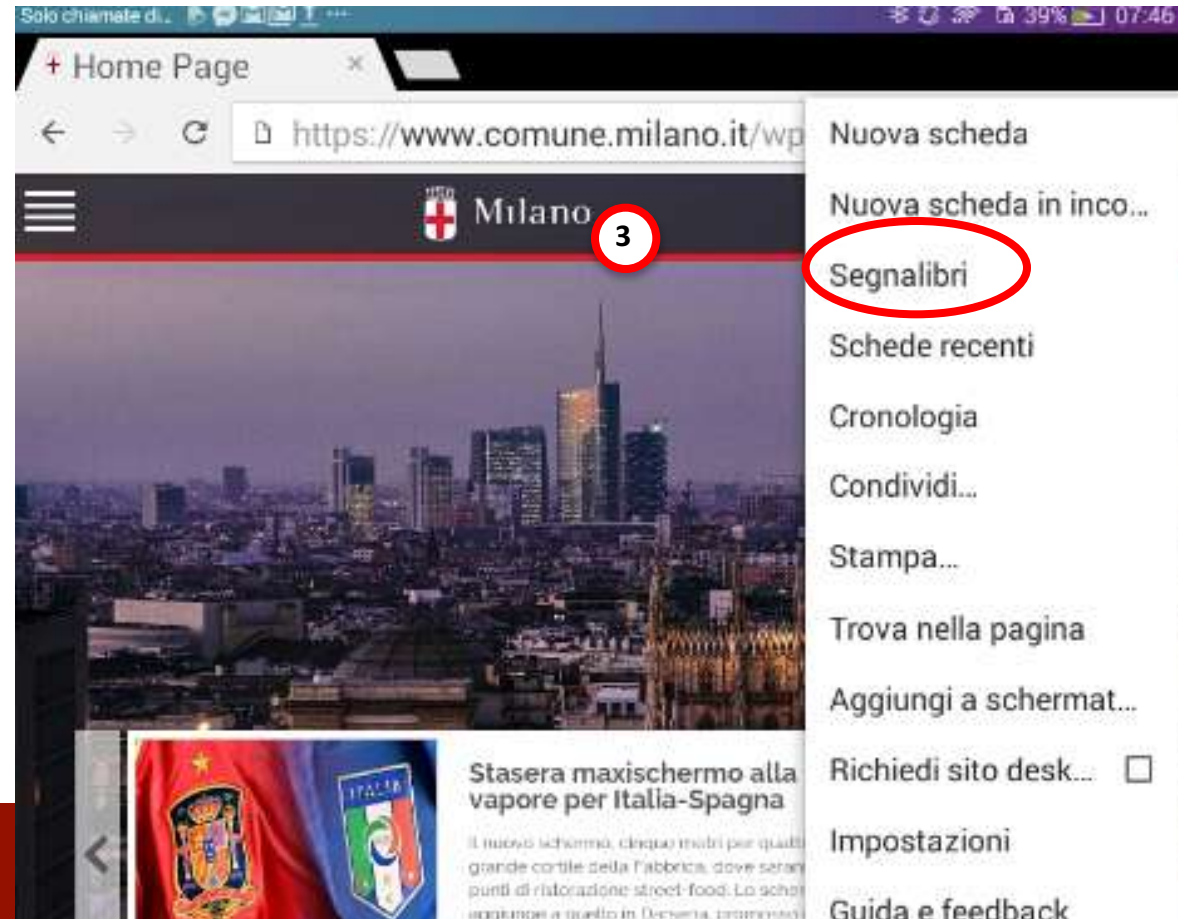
Solo chiamate di...
39% 07:46

Home Page ×

https://www.comune.milano.it/wp

Milano

3

Nuova scheda
Nuova scheda in inco...
Segnalibri
Schede recenti
Cronologia
Condividi...
Stampa...
Trova nella pagina
Aggiungi a schermat...
Richiedi sito desk...
Impostazioni
Guida e feedback

ITALIA

Stasera maxischermo alla vapore per Italia-Spagna

Il nuovo schermo, cinque metri per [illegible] grande cortile della Fabbrica, dove saran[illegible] punti di ristorazione street-food. Lo scher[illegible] aggiunge a quello in Darsena, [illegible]